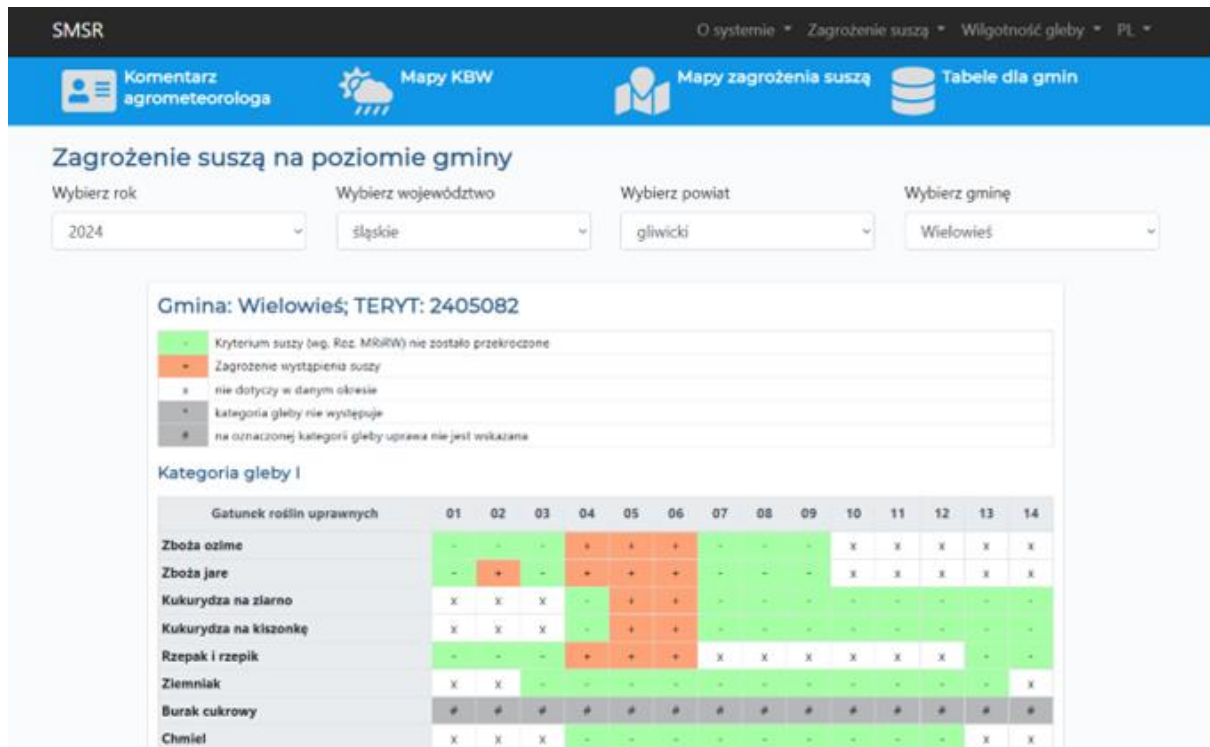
SMSR

O systemie ▾ Zagrożenie suszą ▾ Wilgotność gleby ▾ PL ▾

Komentarz agrometeorologa

Mapy KBW

Mapy zagrożenia suszą

Tabele dla gmin

Zagrożenie suszą na poziomie gminy

Wybierz rok
2024

Wybierz województwo
śląskie

Wybierz powiat
gliwicki

Wybierz gminę
Wielowieś

Gmina: Wielowieś; TERYT: 2405082

| | |
|---|---|
| - | Kryterium suszy (wg. Roz. MRiRW) nie zostało przekroczone |
| + | Zagrożenie wystąpienia suszy |
| x | nie dotyczy w danym okresie |
| * | kategoria gleby nie występuje |
| # | na oznaczonej kategorii gleby uprawa nie jest wskazana |

Kategoria gleby I

| Gatunek roślin uprawnych | 01 | 02 | 03 | 04 | 05 | 06 | 07 | 08 | 09 | 10 | 11 | 12 | 13 | 14 |
|---|---|---|---|---|---|---|---|---|---|---|---|---|---|---|
| Zboża ozime | - | - | - | + | + | + | - | - | - | x | x | x | x | x |
| Zboża jare | - | + | - | + | + | + | - | - | - | x | x | x | x | x |
| Kukurydza na ziarno | x | x | x | - | + | + | - | - | - | - | - | - | - | - |
| Kukurydza na kiszonkę | x | x | x | - | + | + | - | - | - | - | - | - | - | - |
| Rzepak i rzepik | - | - | - | + | + | + | x | x | x | x | x | x | - | - |
| Ziemniak | x | x | - | - | - | - | - | - | - | - | - | - | - | x |
| Burak cukrowy | # | # | # | # | # | # | # | # | # | # | # | # | # | # |
| Chmiel | x | x | x | - | - | - | - | - | - | - | - | - | x | x |